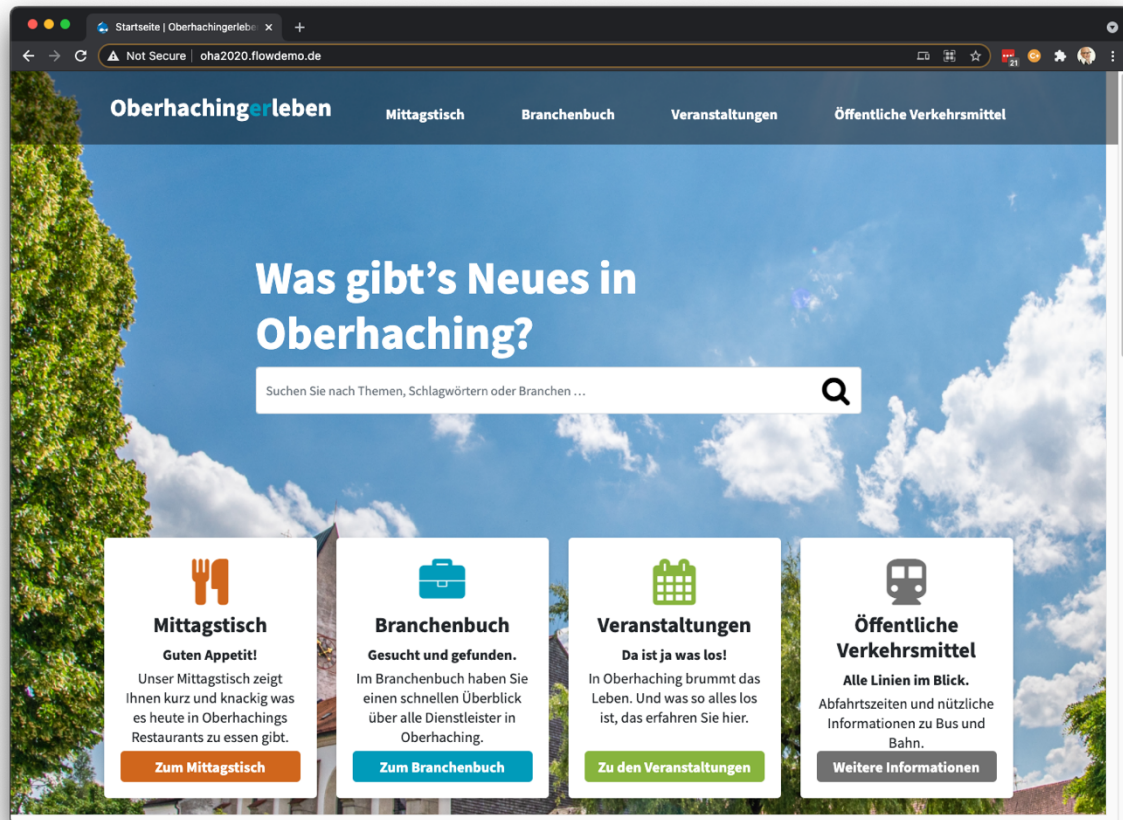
Startseite | Oberhachingerlebe ×

Not Secure | oha2020.flowdemo.de

21

Oberhachingerleben

Mittagstisch

Branchenbuch

Veranstaltungen

Öffentliche Verkehrsmittel

Was gibt's Neues in Oberhaching?

Suchen Sie nach Themen, Schlagwörtern oder Branchen …

Mittagstisch

Guten Appetit!

Unser Mittagstisch zeigt Ihnen kurz und knackig was es heute in Oberhachings Restaurants zu essen gibt.

Zum Mittagstisch

Branchenbuch

Gesucht und gefunden.

Im Branchenbuch haben Sie einen schnellen Überblick über alle Dienstleister in Oberhaching.

Zum Branchenbuch

Veranstaltungen

Da ist ja was los!

In Oberhaching brummt das Leben. Und was so alles los ist, das erfahren Sie hier.

Zu den Veranstaltungen

Öffentliche Verkehrsmittel

Alle Linien im Blick.

Abfahrtszeiten und nützliche Informationen zu Bus und Bahn.

Weitere Informationen